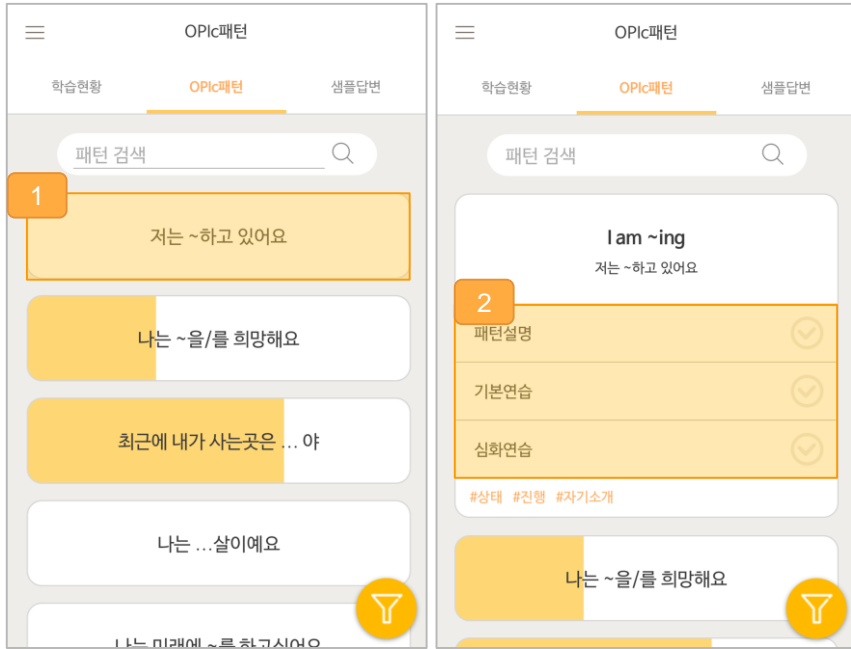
OPIc패턴

학습현황
OPIc패턴
샘플답변

패턴 검색

1

저는 ~하고 있어요

나는 ~을/를 희망해요

최근에 내가 사는곳은 ... 야

나는 ...살이예요

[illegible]

OPIc패턴

학습현황
OPIc패턴
샘플답변

패턴 검색

I am ~ing
저는 ~하고 있어요

2

패턴설명
기본연습
심화연습

#상태 #진행 #자기소개

나는 ~을/를 희망해요